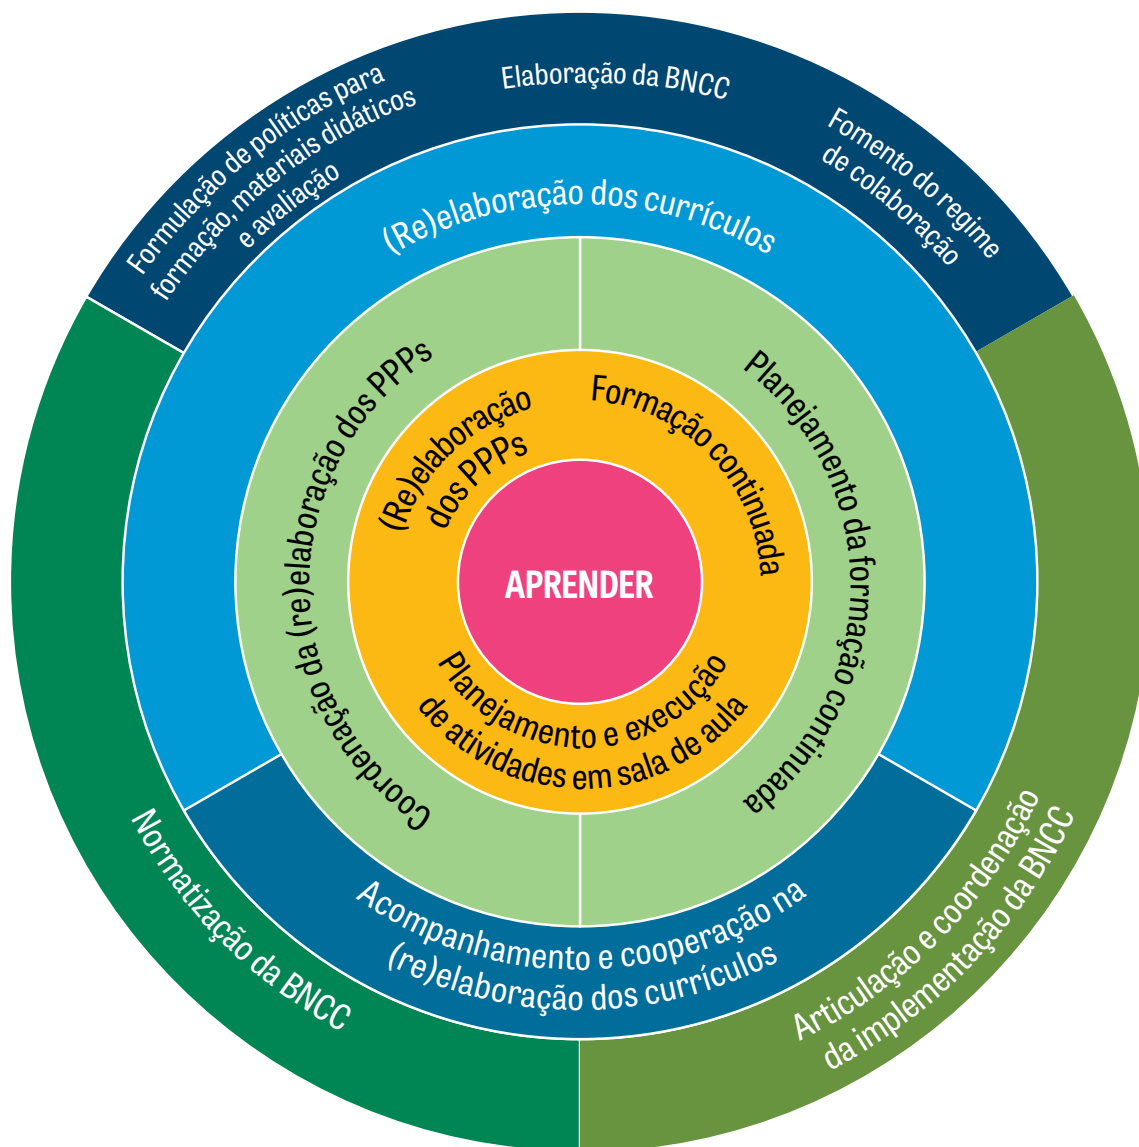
Formulação de políticas para formação, materiais didáticos e avaliação

Elaboração da BNCC

Fomento do regime de colaboração

(Re)elaboração dos currículos

Coordenação da (re)elaboração dos PPPs

Planejamento da formação continuada

(Re)elaboração dos PPPs

Formação continuada

APRENDER

Planejamento e execução de atividades em sala de aula

Acompanhamento e cooperação na (re)elaboração dos currículos

Normatização da BNCC

Articulação e coordenação da implementação da BNCC